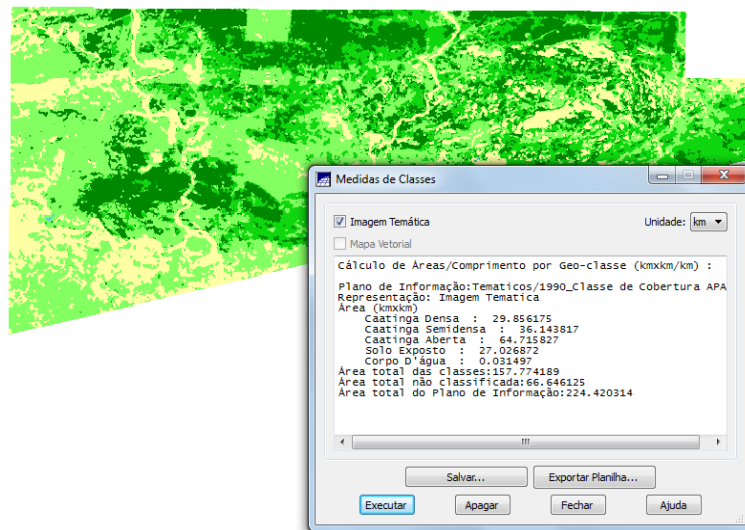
Medidas de Classes

Imagem Temática

Unidade: km

Mapa Vetorial

Cálculo de Áreas/Comprimento por Geo-classe (kmxkm/km) :

Plano de Informação:Tematicos/1990_Classe de Cobertura APA
Representação: Imagem Tematica
Área (kmxkm)
Caatinga Densa : 29.856175
Caatinga Semidensa : 36.143817
Caatinga Aberta : 64.715827
Solo Exposto : 27.026872
Corpo D'água : 0.031497
Área total das classes:157.774189
Área total não classificada:66.646125
Área total do Plano de Informação:224.420314

Salvar...
Exportar Planilha...
Executar
Apagar
Fechar
Ajuda